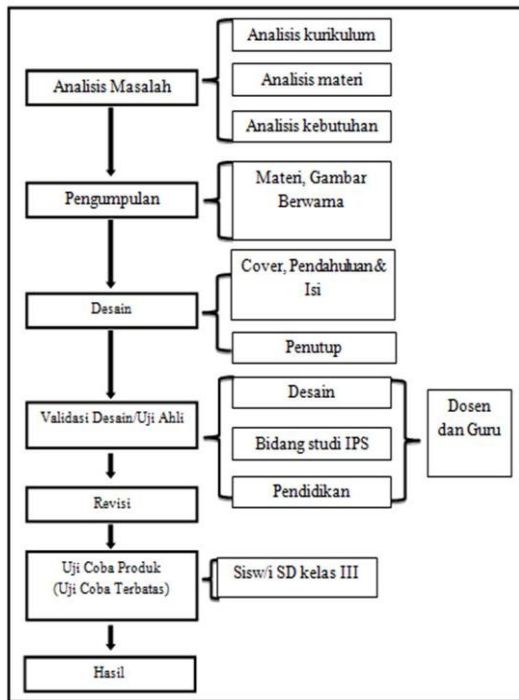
Analisis Masalah

Analisis kurikulum

Analisis materi

Analisis kebutuhan

Pengumpulan

Materi, Gambar Berwama

Desain

Cover, Pendahuluan & Isi

Penutup

Validasi Desain/Uji Ahli

Desain

Bidang studi IPS

Pendidikan

Dosen dan Guru

Revisi

Uji Coba Produk (Uji Coba Terbatas)

Sisw/i SD kelas III

Hasil